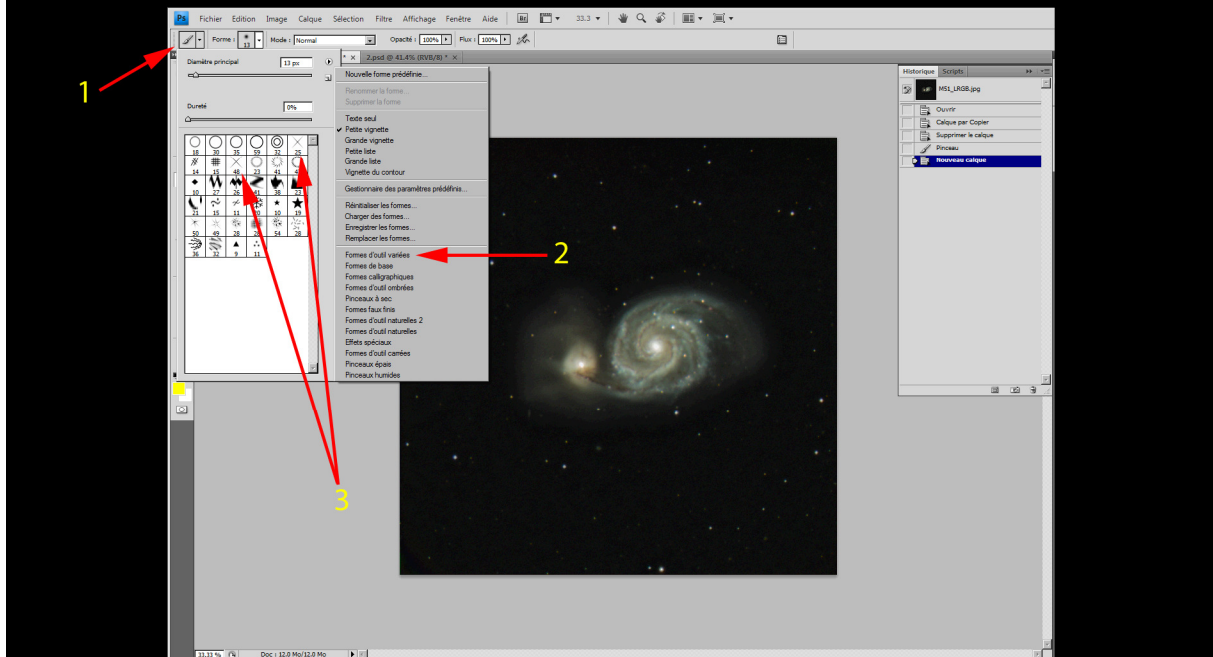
Ps Fichier Edition Image Calque Sélection Filtre Affichage Fenêtre Aide Br 33.3

Forme : 13 Mode : Normal Opacité : 100% Flux : 100%

1

Diamètre principal 13 px

Dureté 0%

| 18 | 30 | 35 | 59 | 32 | 25 |
|---|---|---|---|---|---|
| 14 | 15 | 48 | 23 | 43 | 42 |
| 10 | 27 | 26 | 41 | 38 | 63 |
| 21 | 15 | 11 | 20 | 10 | 19 |
| 50 | 49 | 28 | 66 | 54 | 28 |
| 36 | 32 | 9 | 11 | | |

2.psd @ 41.4% (RVB/8) * ×

Nouvelle forme prédéfinie...
Renommer la forme...
Supprimer la forme
Texte seul
✓ Petite vignette
Grande vignette
Petite liste
Grande liste
Vignette du contour
Gestionnaire des paramètres prédéfinis...
Réinitialiser les formes...
Charger des formes...
Enregistrer les formes...
Remplacer les formes...
Formes d'outil variées
Formes de base
Formes calligraphiques
Formes d'outil ombrées
Pinceaux à sec
Formes faux finis
Formes d'outil naturelles 2
Formes d'outil naturelles
Effets spéciaux
Formes d'outil carrées
Pinceaux épais
Pinceaux humides

2

3

Historique Scripts
M51_LRGB.jpg
Ouvrir
Calque par Copier
Supprimer le calque
Pinceau
Nouveau calque

33.33 % Doc : 12.0 Mo/12.0 Mo